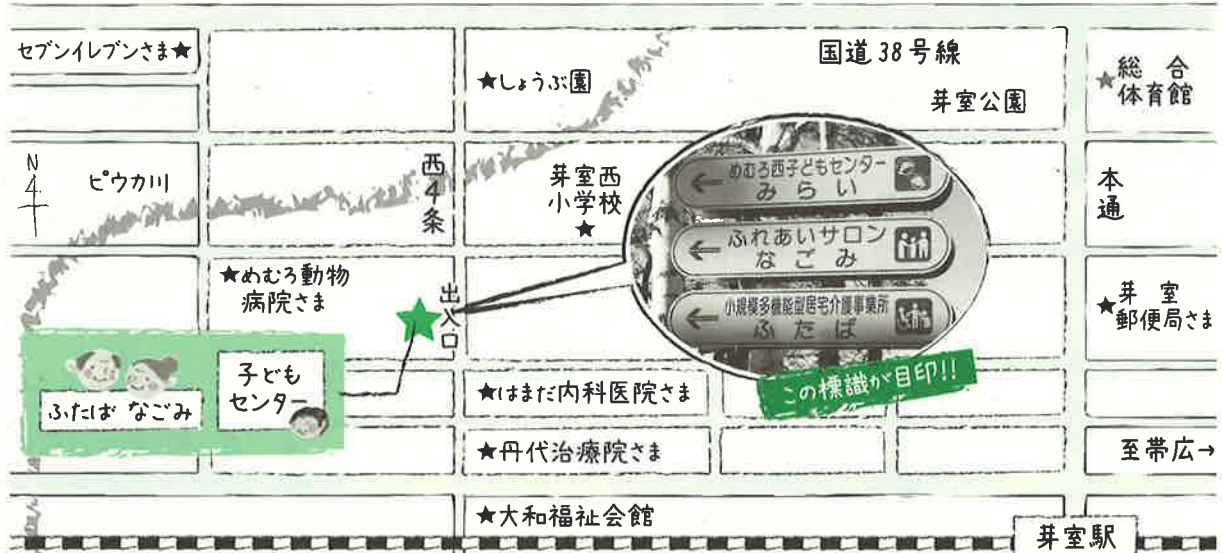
セブンイレブンさま★

★しょうぶ園

国道38号線

芽室公園

★総合体育館

N

ピウカ川

西4条

芽室西小学校
★

めむろ西子どもセンター
← みらい

← ふれあいサロン
なごみ

小規模多機能型居宅介護事業所
← ふたば

本通

★めむろ動物病院さま

出入口

★芽室郵便局さま

ふたば なごみ

子どもセンター

★はまだ内科医院さま

この標識が目印!!

★丹代治療院さま

至帯広→

★大和福祉会館

芽室駅